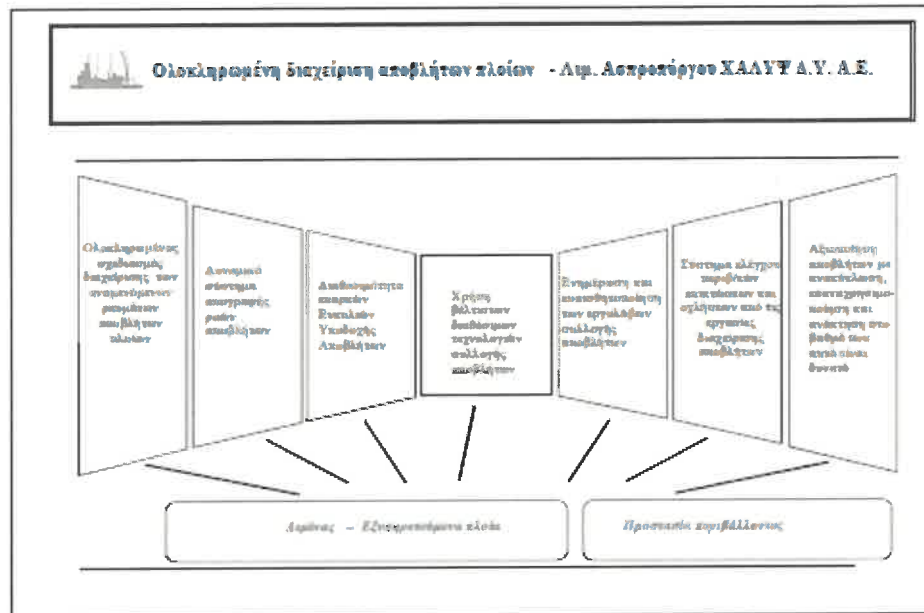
Ολοκληρωμένη διαχείριση αποβλήτων πλοίων - Λιμ. Ασπροπύργου ΧΑΛΥΨ Α.Υ. Α.Ε.

Ολοκληρωμένος σχεδιασμός διαχείρισης των αναμενόμενων ρευμάτων αποβλήτων πλοίων

Δυναμικό σύστημα απογραφής ροών αποβλήτων

Διαθεσιμότητα επαρκών Ευκολιών Υποδοχής Αποβλήτων

Χρήση βέλτιστων διαθέσιμων τεχνολογιών συλλογής αποβλήτων

Ενημέρωση και ευαισθητοποίηση των εργαζόμενων συλλογής αποβλήτων

Σύστημα ελέγχου παράνομων εκπομπών και σχέσεων από τις εργασίες διαχείρισης αποβλήτων

Αξιοποίηση αποβλήτων με ανακύκλωση, επαναχρησιμοποίηση και ανάκτηση στο βαθμό που αυτό είναι δυνατό

Λιμένας - Εξυπηρετούμενα πλοία

Προστασία περιβάλλοντος